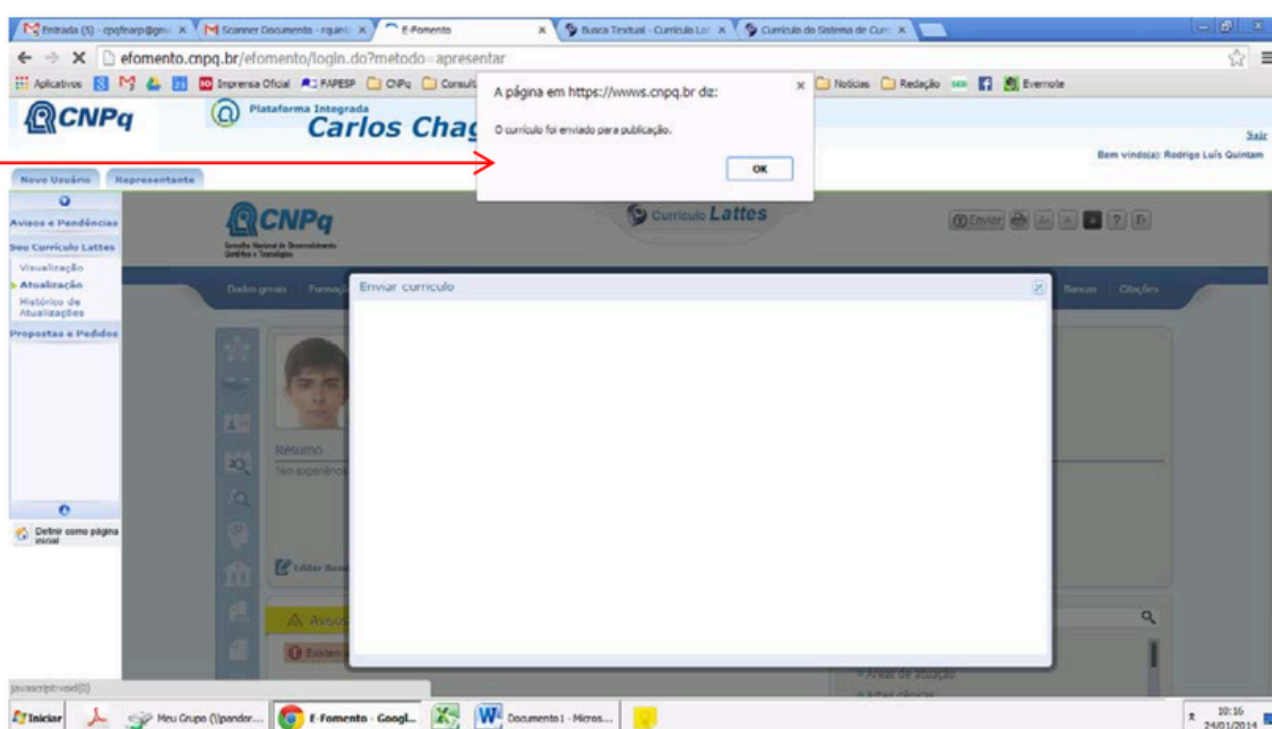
Entrada (5) - cpqfearp@gm... × | Scanner Documento - rquint... × | E-Fomento × | Busca Textual - Currículo Lat... × | Currículo do Sistema de Curr... ×

efomento.cnpq.br/efomento/login.do?metodo=apresentar

Aplicativos | Imprensa Oficial | FAPESP | CNPq | Consult... | Notícias | Redação | Evernote

CNPq | Plataforma Integrada Carlos Chag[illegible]

A página em https://wwws.cnpq.br diz:

O currículo foi enviado para publicação.

OK

Sair

Bem vindo(a): Rodrigo Luís Quintam

Novo Usuário | Representante

Avisos e Pendências
Seu Currículo Lattes
Visualização
Atualização
Histórico de Atualizações
Propostas e Pedidos

Definir como página inicial

CNPq Conselho Nacional de Desenvolvimento Científico e Tecnológico

Currículo Lattes

Enviar

Dados gerais | Formação | Bancas | Citações

Enviar currículo

Resumo
Tem experiência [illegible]

Editar Res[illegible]

Avisos

Existem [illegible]

Áreas de atuação
Artes cênicas

javascript:void(0)

Iniciar | Meu Grupo (\\pandor... | E-Fomento - Googl... | Documento1 - Micros...

10:16
24/01/2014